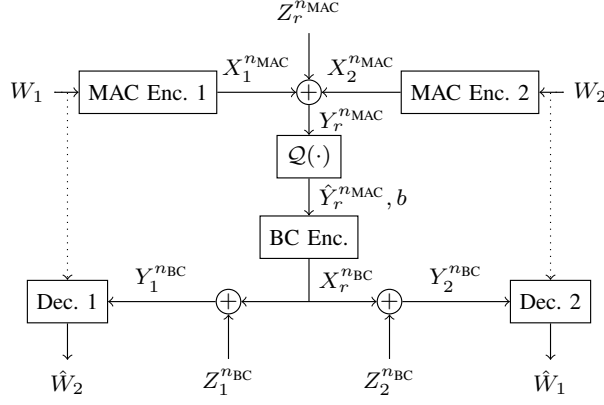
$Z_r^{n_{\mathrm{MAC}}}$

$W_1$ MAC Enc. 1 $X_1^{n_{\mathrm{MAC}}}$ $X_2^{n_{\mathrm{MAC}}}$ MAC Enc. 2 $W_2$

$Y_r^{n_{\mathrm{MAC}}}$

$\mathcal{Q}(\cdot)$

$\hat{Y}_r^{n_{\mathrm{MAC}}}, b$

BC Enc.

$Y_1^{n_{\mathrm{BC}}}$ $X_r^{n_{\mathrm{BC}}}$ $Y_2^{n_{\mathrm{BC}}}$

Dec. 1 Dec. 2

$\hat{W}_2$ $Z_1^{n_{\mathrm{BC}}}$ $Z_2^{n_{\mathrm{BC}}}$ $\hat{W}_1$